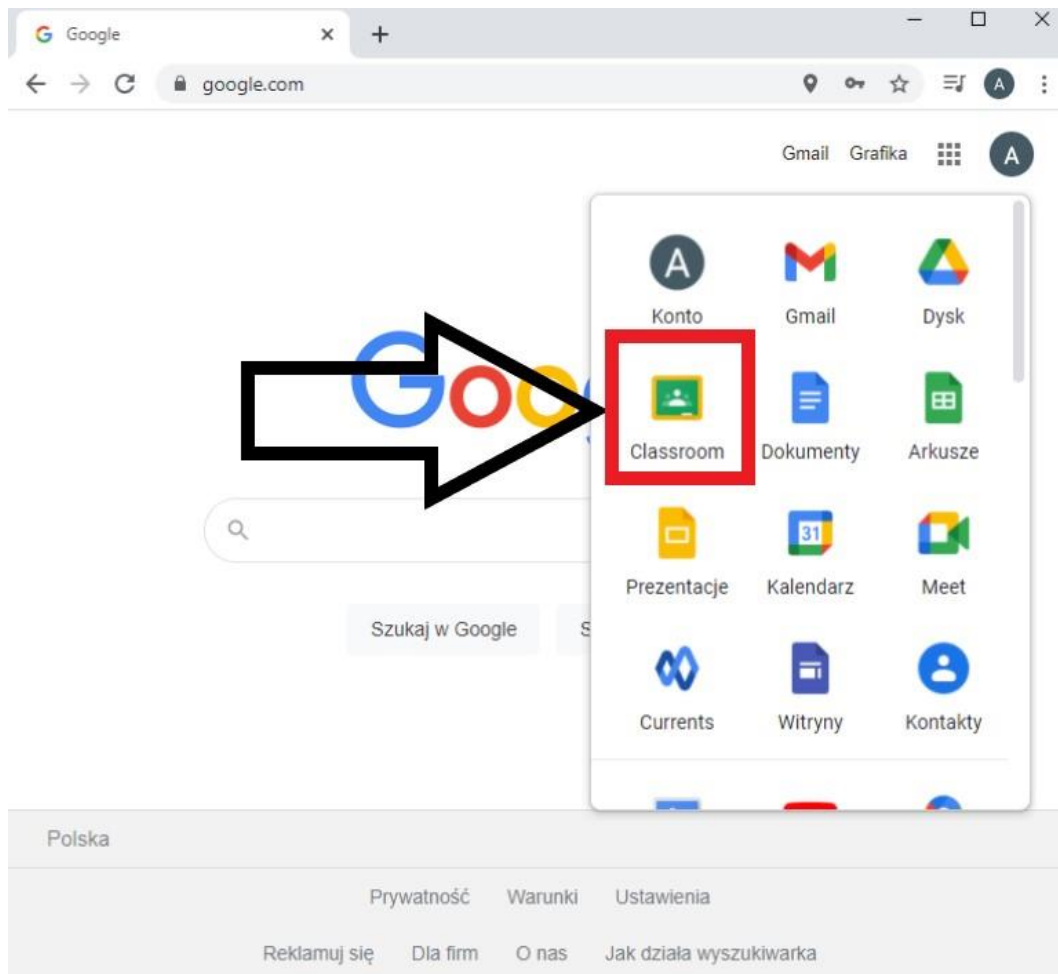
Google
google.com
A

Gmail Grafika A

Goog

Szukaj w Google S

Konto Gmail Dysk
Classroom Dokumenty Arkusze
Prezentacje Kalendarz Meet
Currents Witryny Kontakty

31

Polska

Prywatność Warunki Ustawienia

Reklamuj się Dla firm O nas Jak działa wyszukiwarka